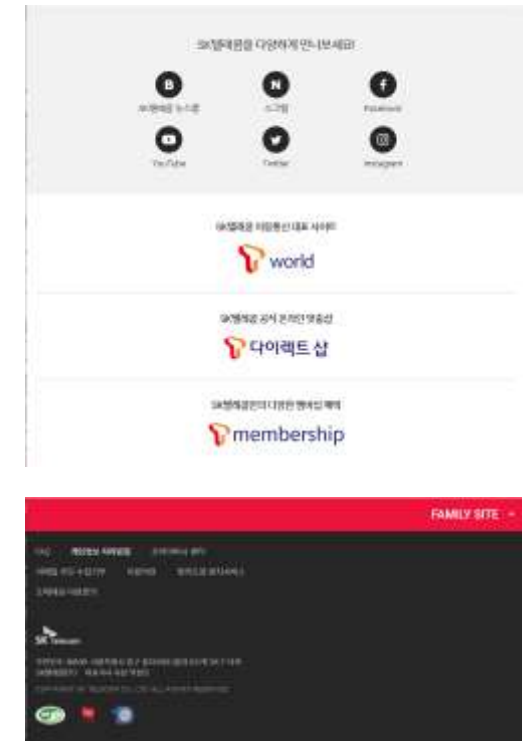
SK텔레콤을 다양하게 만나보세요!

SK텔레콤 뉴스룸

블로그

Facebook

YouTube

Twitter

Instagram

SK텔레콤 이동통신 대표 사이트

world

SK텔레콤 공식 온라인 샵

다이렉트 샵

SK텔레콤만의 다양한 멤버십 혜택

membership

FAMILY SITE

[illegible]

SK telecom

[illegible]